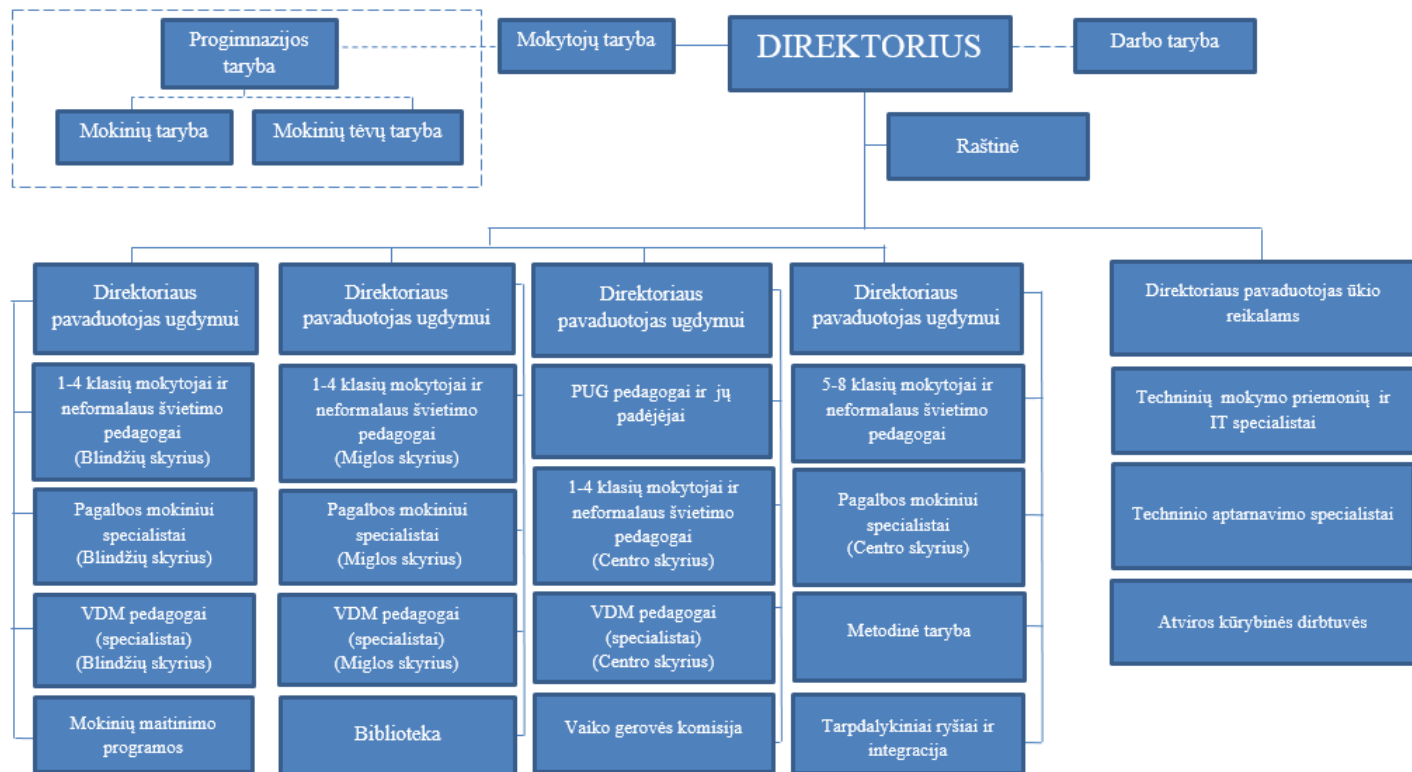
Progimnazijos taryba

Mokytojų taryba

DIREKTORIUS

Darbo taryba

Mokinių taryba

Mokinių tėvų taryba

Raštinė

Direktoriaus pavaduotojas ugdymui

1-4 klasių mokytojai ir neformalaus švietimo pedagogai (Blindžių skyrius)

Pagalbos mokiniui specialistai (Blindžių skyrius)

VDM pedagogai (specialistai) (Blindžių skyrius)

Mokinių maitinimo programos

Direktoriaus pavaduotojas ugdymui

1-4 klasių mokytojai ir neformalaus švietimo pedagogai (Miglos skyrius)

Pagalbos mokiniui specialistai (Miglos skyrius)

VDM pedagogai (specialistai) (Miglos skyrius)

Biblioteka

Direktoriaus pavaduotojas ugdymui

PUG pedagogai ir jų padėjėjai

1-4 klasių mokytojai ir neformalaus švietimo pedagogai (Centro skyrius)

VDM pedagogai (specialistai) (Centro skyrius)

Vaiko gerovės komisija

Direktoriaus pavaduotojas ugdymui

5-8 klasių mokytojai ir neformalaus švietimo pedagogai

Pagalbos mokiniui specialistai (Centro skyrius)

Metodinė taryba

Tarpdalykiniai ryšiai ir integracija

Direktoriaus pavaduotojas ūkio reikalams

Techninių mokymo priemonių ir IT specialistai

Techninio aptarnavimo specialistai

Atviros kūrybinės dirbtuvės